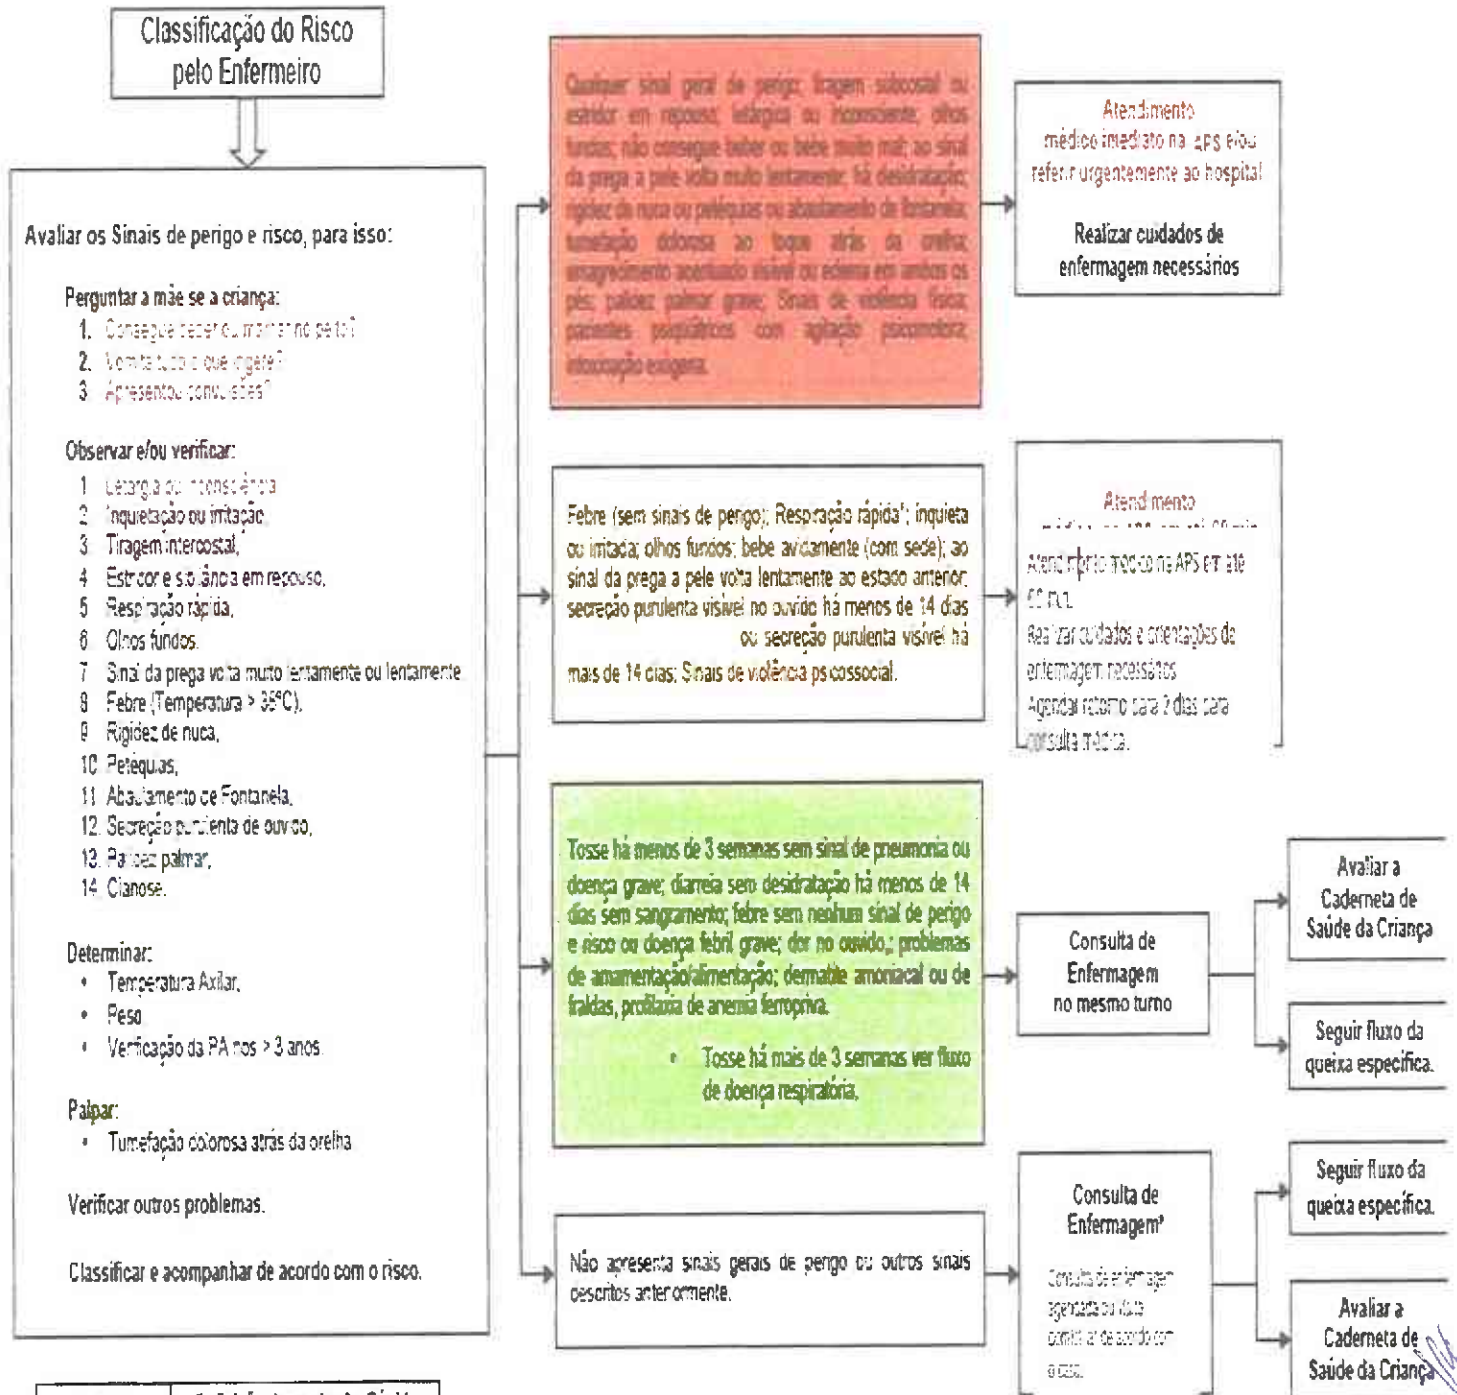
Classificação do Risco pelo Enfermeiro

Avaliar os Sinais de perigo e risco, para isso:

Perguntar a mãe se a criança:
1. Consegue beber ou mamar no peito?
2. Vomita tudo o que ingere?
3. Apresentou convulsões?

Observar e/ou verificar:
1. Letargia ou inconsciência
2. Inquietação ou irritação
3. Tiragem intercostal,
4. Estridor e sibilância em repouso,
5. Respiração rápida,
6. Olhos fundos,
7. Sinal da prega volta muito lentamente ou lentamente
8. Febre (Temperatura > 35°C),
9. Rigidez de nuca,
10. Petequias,
11. Abaulamento de Fontanela,
12. Secreção purulenta de ouvido,
13. Palidez palmar,
14. Cianose.

Determinar:
• Temperatura Axilar,
• Peso
• Verificação da PA nos > 3 anos

Palpar:
• Tumefação dolorosa atrás da orelha

Verificar outros problemas.

Classificar e acompanhar de acordo com o risco.

Qualquer sinal geral de perigo; tiragem subcostal ou estridor em repouso; letárgica ou inconsciente; olhos fundos; não consegue beber ou bebe muito mal; ao sinal da prega a pele volta muito lentamente; há desidratação; rigidez de nuca ou petéquias ou abaulamento de fontanela; tumefação dolorosa ao toque atrás da orelha; emagrecimento acentuado visível ou edema em ambos os pés; palidez palmar grave; Sinais de violência física; pacientes psiquiátricos com agitação psicomotora; intoxicação exogena.

Atendimento médico imediato na APS e/ou referir urgentemente ao hospital

Realizar cuidados de enfermagem necessários

Febre (sem sinais de perigo); Respiração rápida'; inquieta ou irritada; olhos fundos; bebe avidamente (com sede); ao sinal da prega a pele volta lentamente ao estado anterior; secreção purulenta visível no ouvido há menos de 14 dias ou secreção purulenta visível há mais de 14 dias; Sinais de violência psicossocial.

Atendimento
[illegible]
Atendimento médico na APS em até 60 min.
Realizar cuidados e orientações de enfermagem necessários
Agendar retorno para 2 dias para consulta médica.

Tosse há menos de 3 semanas sem sinal de pneumonia ou doença grave; diarréia sem desidratação há menos de 14 dias sem sangramento; febre sem nenhum sinal de perigo e risco ou doença febril grave; dor no ouvido,; problemas de amamentação/alimentação; dermatite amoniacal ou de fraldas, profilaxia de anemia ferropriva.

• Tosse há mais de 3 semanas ver fluxo de doença respiratória.

Consulta de Enfermagem no mesmo turno

Avaliar a Caderneta de Saúde da Criança

Seguir fluxo da queixa específica.

Não apresenta sinais gerais de perigo ou outros sinais descritos anteriormente.

Consulta de Enfermagem²

Consulta de enfermagem agendada ou data combinar de acordo com o caso.

Seguir fluxo da queixa específica.

Avaliar a Caderneta de Saúde da Criança